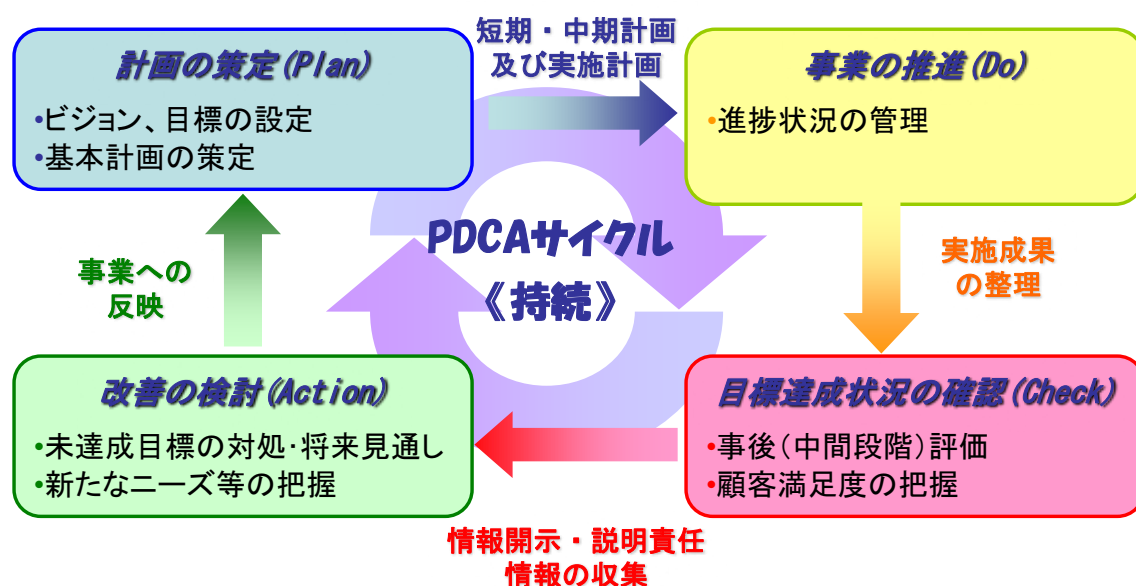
計画の策定(Plan)
•ビジョン、目標の設定
•基本計画の策定

短期・中期計画
及び実施計画

事業の推進(Do)
•進捗状況の管理

PDCAサイクル
《持続》

事業への
反映

実施成果
の整理

改善の検討(Action)
•未達成目標の対処·将来見通し
•新たなニーズ等の把握

目標達成状況の確認(Check)
•事後(中間段階)評価
•顧客満足度の把握

情報開示・説明責任
情報の収集